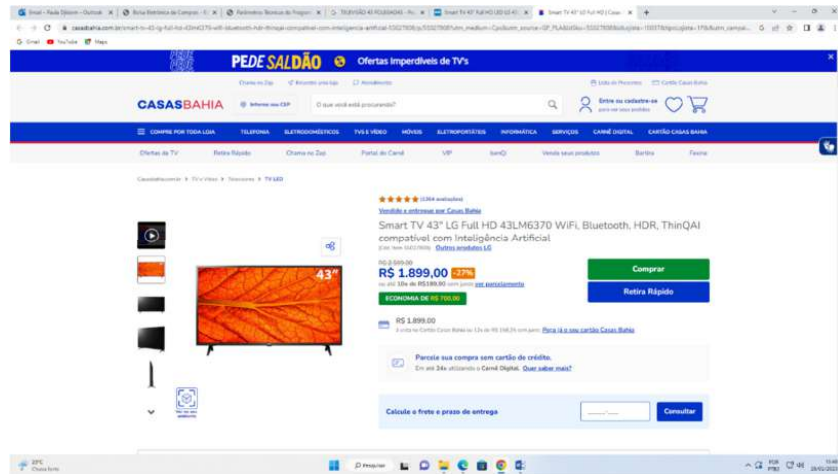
Email - Paula Ribeiro - Outlook | Bolsa Eletrônica de Compras | Parâmetros Técnicos de Pregão | TELEVISÃO 43 POLEGADAS | Smart TV 43" Full HD LED LG 43 | Smart TV 43" LG Full HD | Casas

casasbahia.com.br/smart-tv-43-lg-full-hd-43lm6370-wifi-bluetooth-hdr-thinqai-compativel-com-inteligencia-artificial-55027608/p/55027608

Gmail YouTube Maps

PEDE SALDÃO Ofertas imperdíveis de TV's

Chama no Zap | Encontre uma loja | Atendimento | Lista de Presentes | Cartão Casas Bahia

CASASBAHIA | Informe seu CEP | O que você está procurando? | Entre ou cadastre-se

COMPRE POR TODA LOJA | TELEFONIA | ELETRODOMÉSTICOS | TVS E VÍDEO | MÓVEIS | ELETROPORTÁTEIS | INFORMÁTICA | SERVIÇOS | CARNÊ DIGITAL | CARTÃO CASAS BAHIA

Ofertas da TV | Retira Rápido | Chama no Zap | Portal do Carnê | VIP | banQi | Venda seus produtos | Barbie | Favorita

CasasBahia.com.br > TV e Vídeo > Televisores > TV LED

(1264 avaliações)

Vendido e entregue por Casas Bahia

Smart TV 43" LG Full HD 43LM6370 WiFi, Bluetooth, HDR, ThinQAI compatível com Inteligência Artificial

(Cód. Item 55027608) Outros produtos LG

43"

R$ 2.599,00

R$ 1.899,00 -27%

ou até 10x de R$189,90 sem juros ver parcelamento

ECONOMIA DE R$ 700,00

Comprar

Retira Rápido

R$ 1.899,00

à vista no Cartão Casas Bahia ou 12x de R$ 158,25 sem juros. Peça já o seu cartão Casas Bahia

Parcele sua compra sem cartão de crédito.

Em até 24x utilizando o Carnê Digital. Quer saber mais?

Calcule o frete e prazo de entrega

Consultar

29°C Chuva forte

Pesquisar

POR PTB2